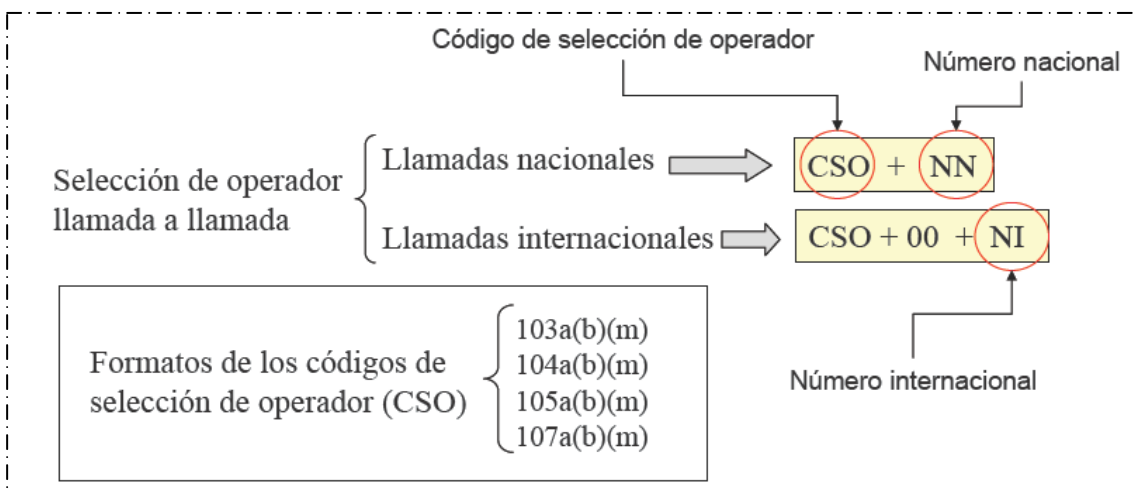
Código de selección de operador

Número nacional

Selección de operador llamada a llamada

Llamadas nacionales

CSO + NN

Llamadas internacionales

CSO + 00 + NI

Número internacional

Formatos de los códigos de selección de operador (CSO)

103a(b)(m)
104a(b)(m)
105a(b)(m)
107a(b)(m)